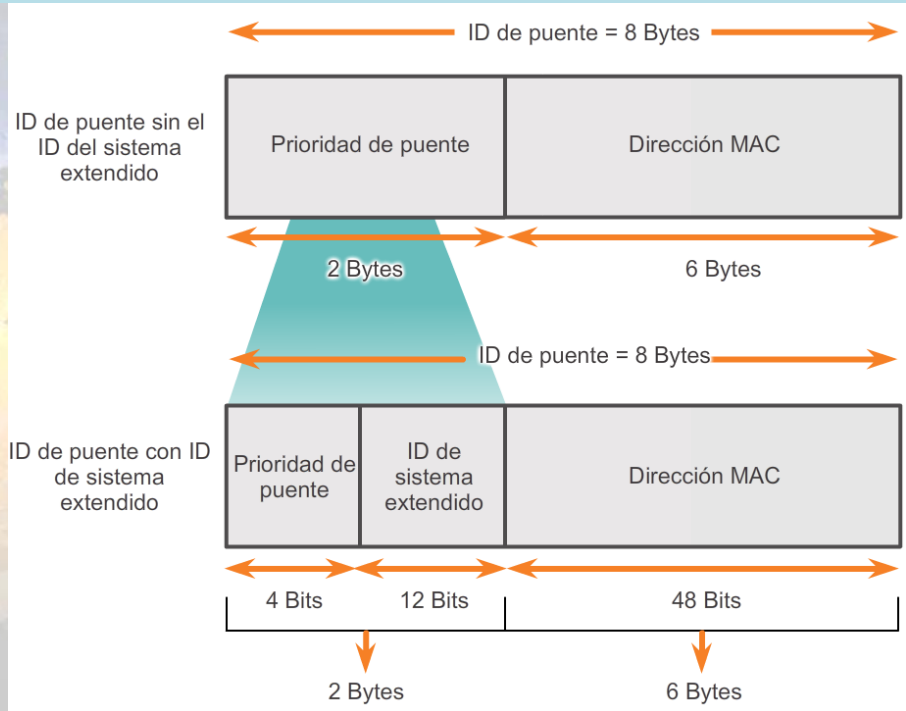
ID de puente = 8 Bytes

ID de puente sin el ID del sistema extendido

Prioridad de puente

Dirección MAC

2 Bytes

6 Bytes

ID de puente = 8 Bytes

ID de puente con ID de sistema extendido

Prioridad de puente

ID de sistema extendido

Dirección MAC

4 Bits

12 Bits

48 Bits

2 Bytes

6 Bytes